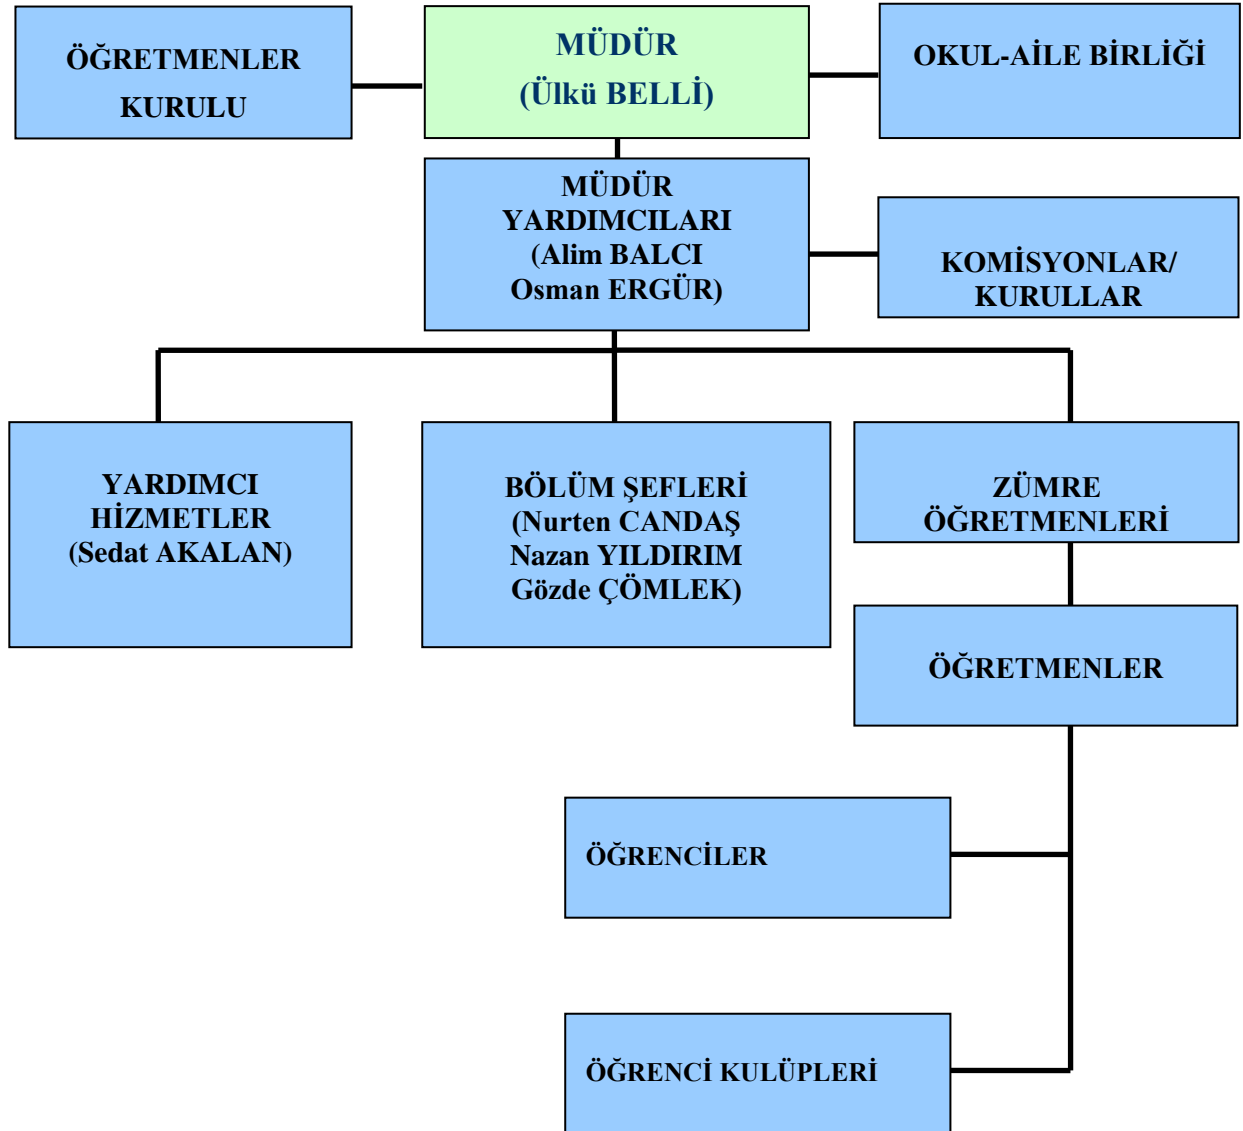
ÖĞRETMENLER KURULU

MÜDÜR
(Ülkü BELLİ)

OKUL-AİLE BİRLİĞİ

MÜDÜR YARDIMCILARI
(Alim BALCI
Osman ERGÜR)

KOMİSYONLAR/
KURULLAR

YARDIMCI HİZMETLER
(Sedat AKALAN)

BÖLÜM ŞEFLERİ
(Nurten CANDAŞ
Nazan YILDIRIM
Gözde ÇÖMLEK)

ZÜMRE ÖĞRETMENLERİ

ÖĞRETMENLER

ÖĞRENCİLER

ÖĞRENCİ KULÜPLERİ